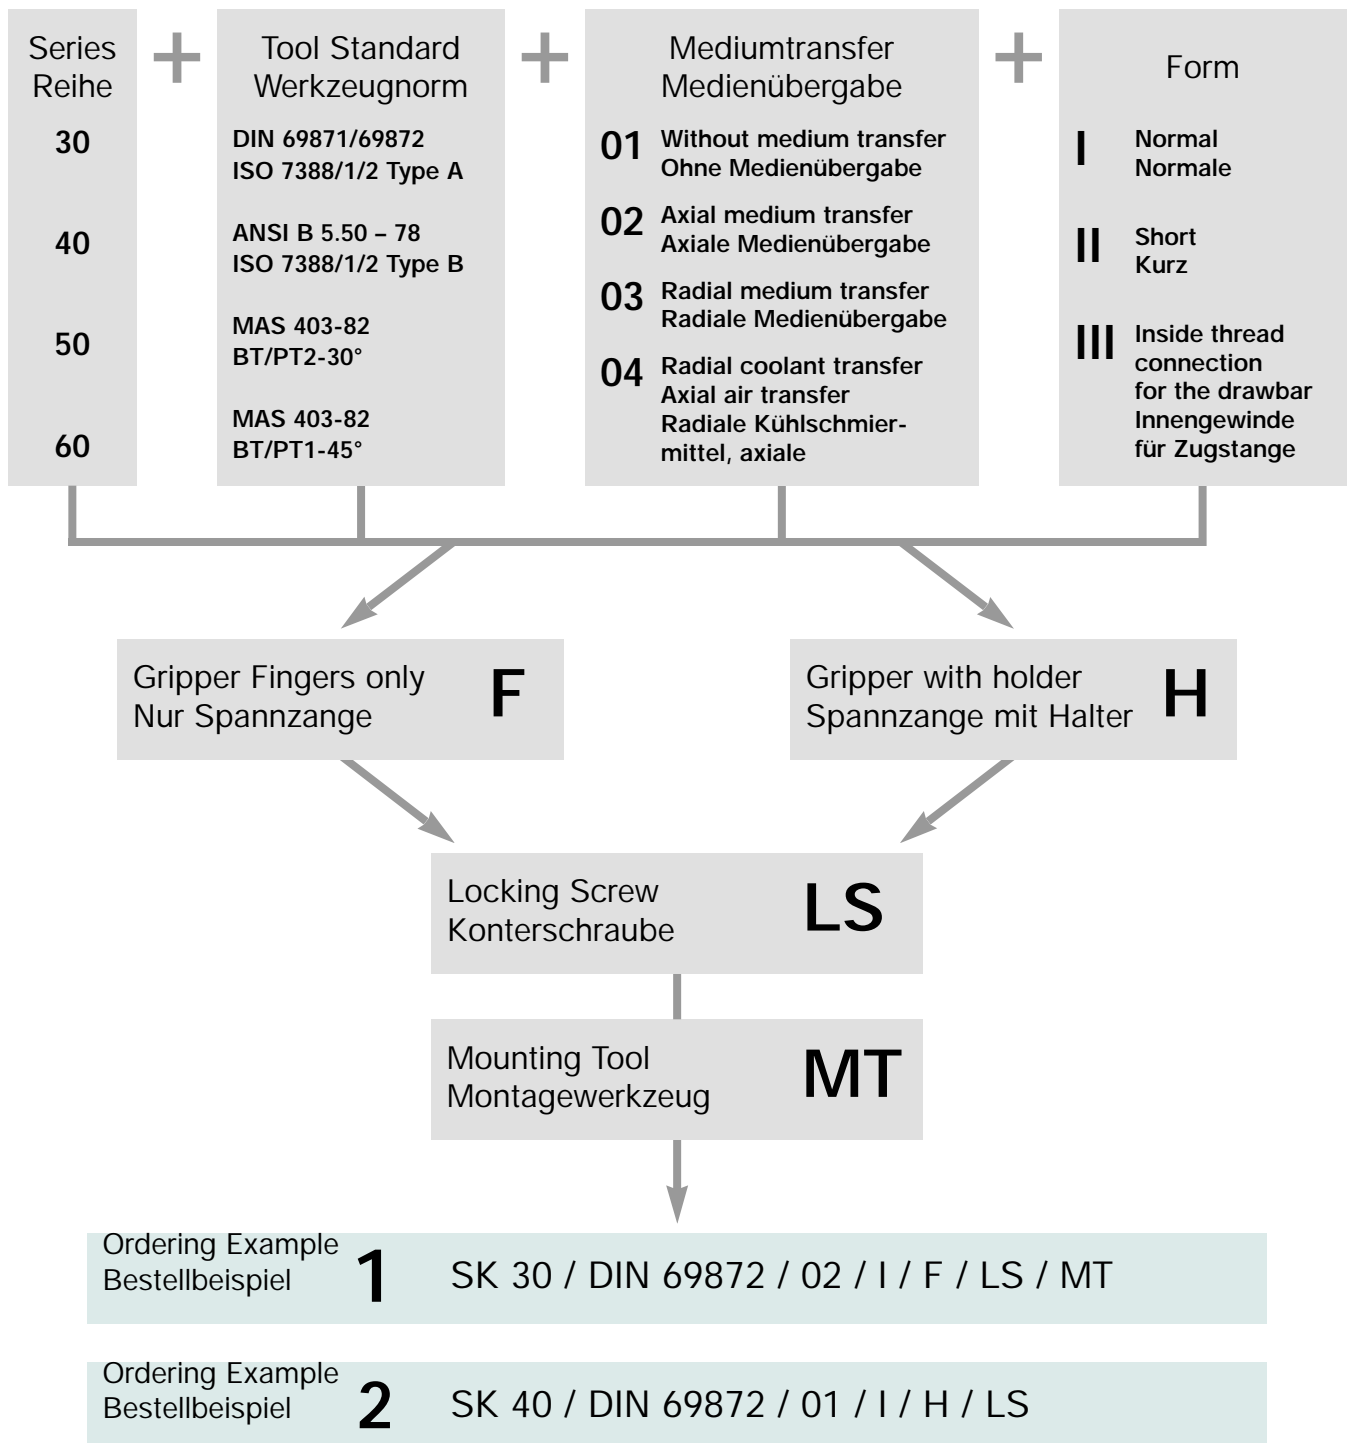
Series
Reihe

30

40

50

60

+

Tool Standard
Werkzeugnorm

DIN 69871/69872
ISO 7388/1/2 Type A

ANSI B 5.50 – 78
ISO 7388/1/2 Type B

MAS 403-82
BT/PT2-30°

MAS 403-82
BT/PT1-45°

+

Mediumtransfer
Medienübergabe

01 Without medium transfer
Ohne Medienübergabe

02 Axial medium transfer
Axiale Medienübergabe

03 Radial medium transfer
Radiale Medienübergabe

04 Radial coolant transfer
Axial air transfer
Radiale Kühlschmiermittel, axiale

+

Form

I Normal
Normale

II Short
Kurz

III Inside thread connection for the drawbar
Innengewinde für Zugstange

Gripper Fingers only
Nur Spannzange
F

Gripper with holder
Spannzange mit Halter
H

Locking Screw
Konterschraube
LS

Mounting Tool
Montagewerkzeug
MT

Ordering Example
Bestellbeispiel
1
SK 30 / DIN 69872 / 02 / I / F / LS / MT

Ordering Example
Bestellbeispiel
2
SK 40 / DIN 69872 / 01 / I / H / LS